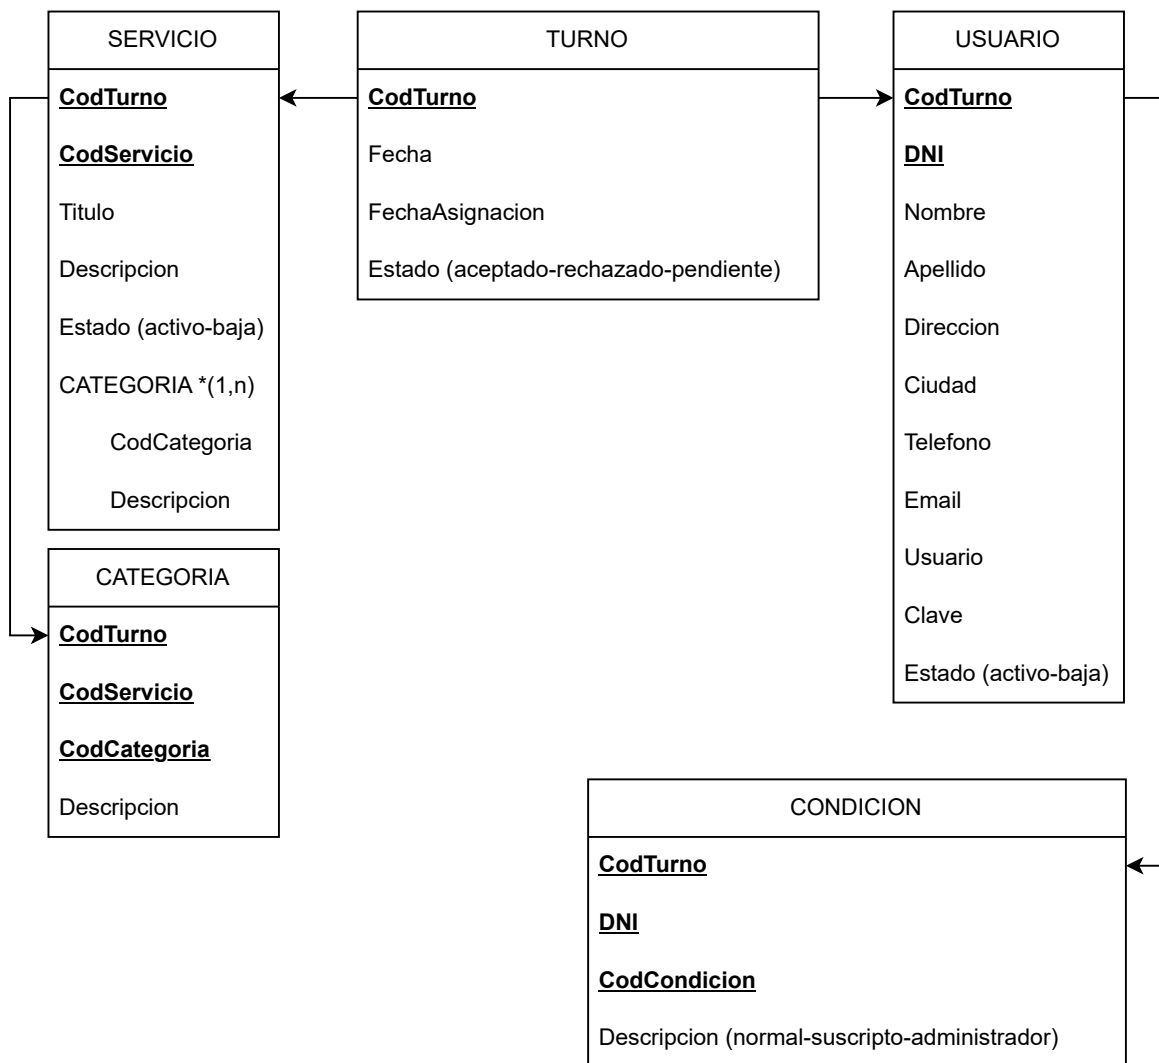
SERVICIO

CodTurno

CodServicio

Titulo

Descripcion

Estado (activo-baja)

CATEGORIA *(1,n)

CodCategoria

Descripcion

TURNO

CodTurno

Fecha

FechaAsignacion

Estado (aceptado-rechazado-pendiente)

USUARIO

CodTurno

DNI

Nombre

Apellido

Direccion

Ciudad

Telefono

Email

Usuario

Clave

Estado (activo-baja)

CATEGORIA

CodTurno

CodServicio

CodCategoria

Descripcion

CONDICION

CodTurno

DNI

CodCondicion

Descripcion (normal-suscripto-administrador)